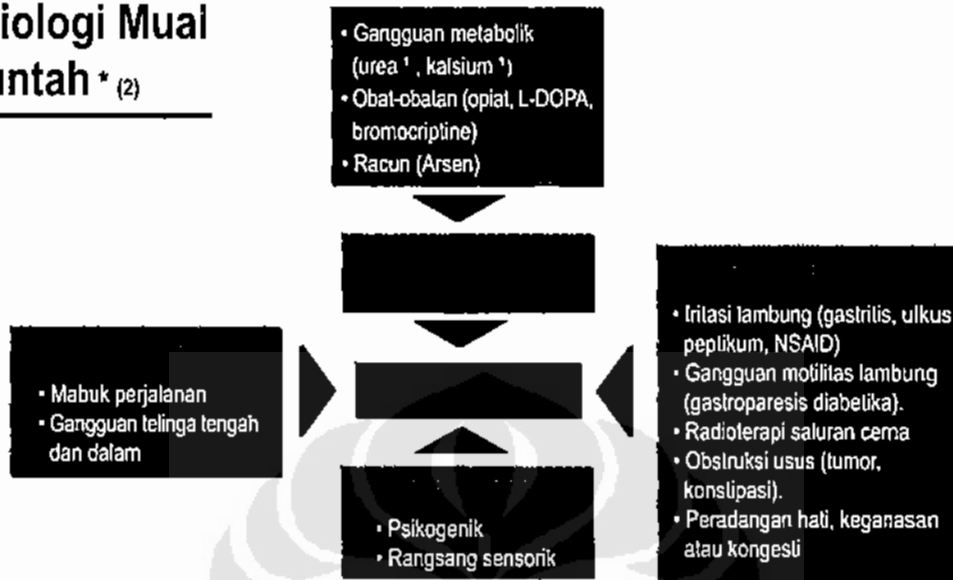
iologi Mual
untah * (2)

• Gangguan metabolik (urea ↑, kalsium ↑)
• Obat-obatan (opiat, L-DOPA, bromocriptine)
• Racun (Arsen)

• Mabuk perjalanan
• Gangguan telinga tengah dan dalam

• Iritasi lambung (gastritis, ulkus peptikum, NSAID)
• Gangguan motilitas lambung (gastroparesis diabetika).
• Radioterapi saluran cerna
• Obstruksi usus (tumor, konstipasi).
• Peradangan hati, keganasan atau kongesti

• Psikogenik
• Rangsang sensorik